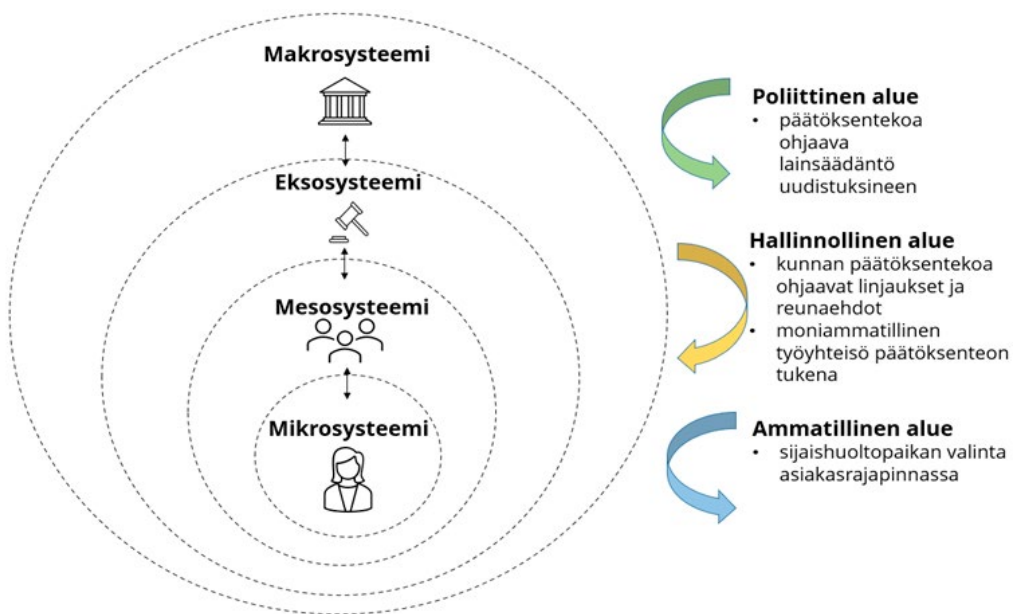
Makrosysteemi

Eksosysteemi

Mesosysteemi

Mikrosysteemi

Poliittinen alue
• päätöksentekoa ohjaava lainsäädäntö uudistuksineen

Hallinnollinen alue
• kunnan päätöksentekoa ohjaavat linjaukset ja reunaehdot
• moniammatillinen työyhteisö päätöksenteon tukena

Ammatillinen alue
• sijaishuoltopaikan valinta asiakasrajapinnassa